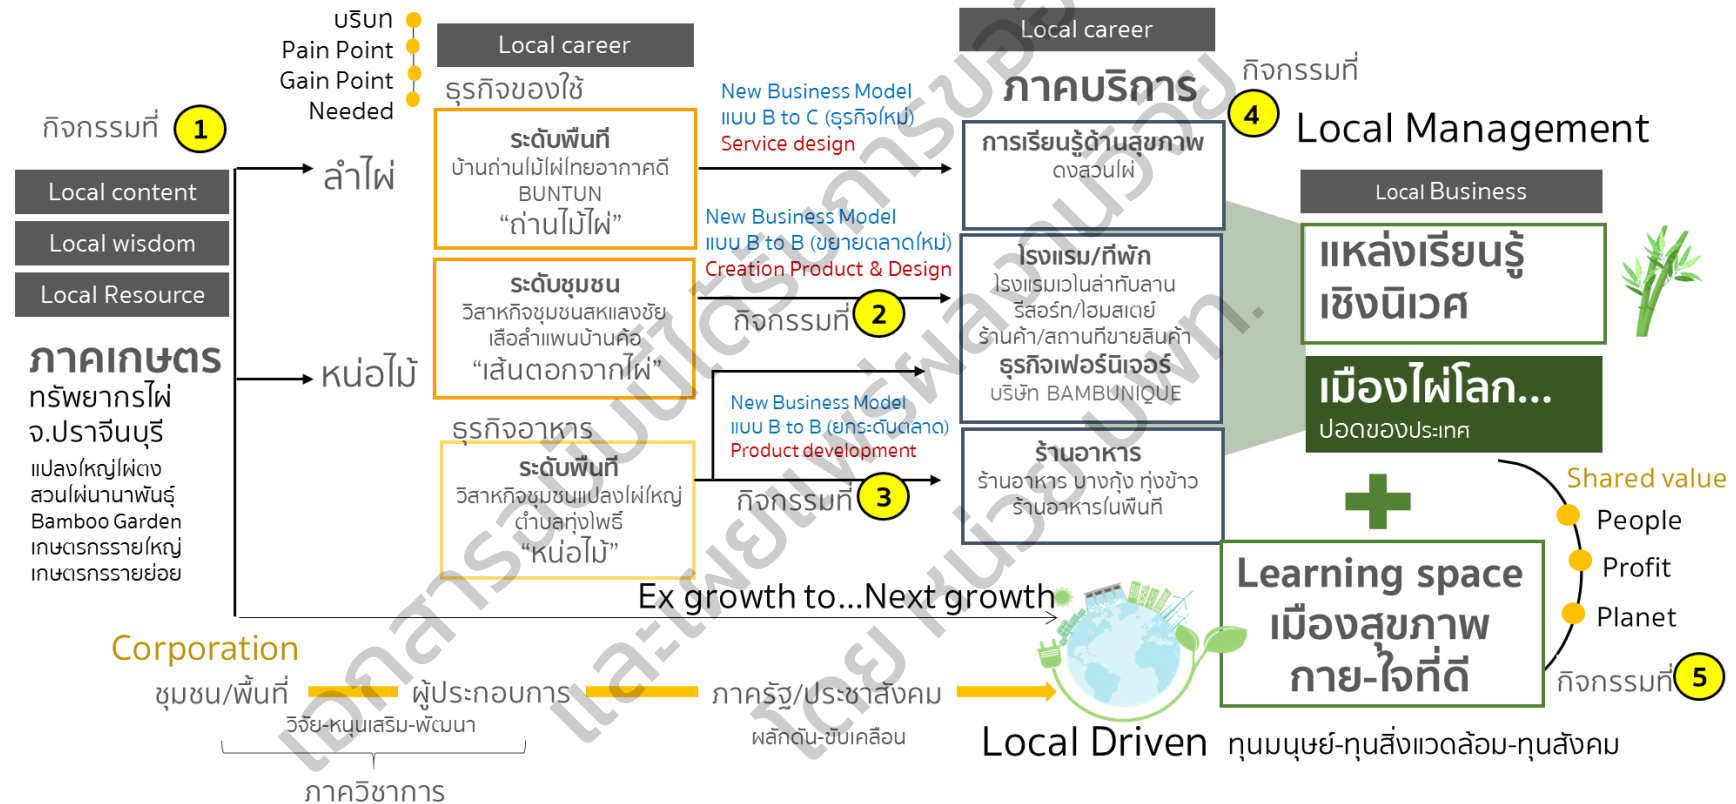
บริบท
Pain Point
Gain Point
Needed

กิจกรรมที่ 1

Local content
Local wisdom
Local Resource

ภาคเกษตร
ทรัพยากรไผ่
จ.ปราจีนบุรี
แปลงใหญ่ไผ่ตง
สวนไผ่นานาพันธุ์
Bamboo Garden
เกษตรกรรายใหญ่
เกษตรกรรายย่อย

ลำไผ่
หน่อไม้

Local career
ธุรกิจของใช้
ระดับพื้นที่
บ้านถ่านไม้ไผ่ไทยอากาศดี
BUNTUN
"ถ่านไม้ไผ่"

ระดับชุมชน
วิสาหกิจชุมชนสหแสงชัย
เสือลำแพนบ้านค้อ
"เส้นตอกจากไผ่"

ธุรกิจอาหาร
ระดับพื้นที่
วิสาหกิจชุมชนแปลงไผ่ใหญ่
ตำบลทุ่งโพธิ์
"หน่อไม้"

New Business Model
แบบ B to C (ธุรกิจใหม่)
Service design

New Business Model
แบบ B to B (ขยายตลาดใหม่)
Creation Product & Design

กิจกรรมที่ 2

New Business Model
แบบ B to B (ยกระดับตลาด)
Product development

กิจกรรมที่ 3

Local career
ภาคบริการ
การเรียนรู้ด้านสุขภาพ
ดงสวนไผ่

โรงแรม/ที่พัก
โรงแรมเวโนล่าทับลาน
รีสอร์ท/โฮมสเตย์
ร้านค้า/สถานที่ขายสินค้า
ธุรกิจเฟอร์นิเจอร์
บริษัท BAMBUNIQUE

ร้านอาหาร
ร้านอาหาร บางกุ้ง ทุ่งข้าว
ร้านอาหารในพื้นที่

กิจกรรมที่ 4
Local Management

Local Business
แหล่งเรียนรู้
เชิงนิเวศ
เมืองไผ่โลก...
ปอดของประเทศ

Shared value
People
Profit
Planet

Learning space
เมืองสุขภาพ
กาย-ใจที่ดี

กิจกรรมที่ 5

Ex growth to...Next growth

Corporation
ชุมชน/พื้นที่ ผู้ประกอบการ ภาครัฐ/ประชาสังคม
วิจัย-หนุนเสริม-พัฒนา
ภาควิชาการ
ผลักดัน-ขับเคลื่อน

Local Driven ทุนมนุษย์-ทุนสิ่งแวดล้อม-ทุนสังคม

เอกสารนี้ได้รับการขอ และเผยแพร่ผลงานวิจัย โดย หน่วย บพท.